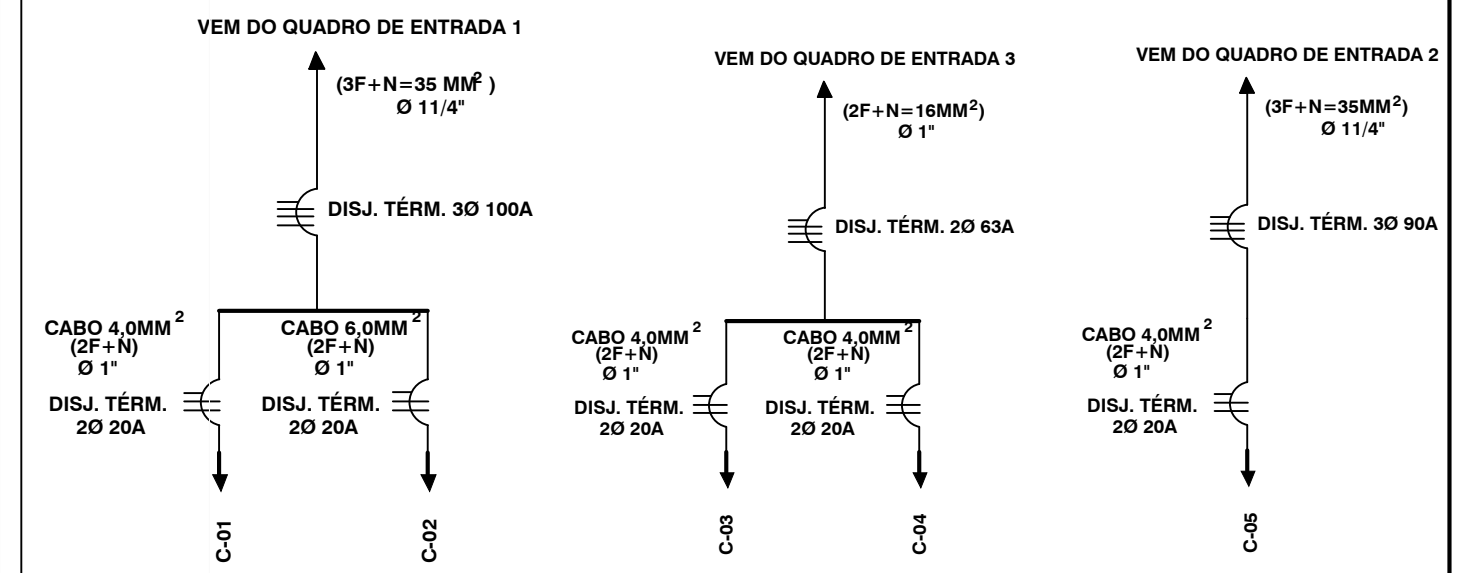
VEM DO QUADRO DE ENTRADA 1

(3F+N=35 MM$^2$ )
Ø 11/4"

DISJ. TÉRM. 3Ø 100A

CABO 4,0MM$^2$
(2F+N)
Ø 1"

DISJ. TÉRM.
2Ø 20A

CABO 6,0MM$^2$
(2F+N)
Ø 1"

DISJ. TÉRM.
2Ø 20A

C-01

C-02

VEM DO QUADRO DE ENTRADA 3

(2F+N=16MM$^2$)
Ø 1"

DISJ. TÉRM. 2Ø 63A

CABO 4,0MM$^2$
(2F+N)
Ø 1"

DISJ. TÉRM.
2Ø 20A

CABO 4,0MM$^2$
(2F+N)
Ø 1"

DISJ. TÉRM.
2Ø 20A

C-03

C-04

VEM DO QUADRO DE ENTRADA 2

(3F+N=35MM$^2$)
Ø 11/4"

DISJ. TÉRM. 3Ø 90A

CABO 4,0MM$^2$
(2F+N)
Ø 1"

DISJ. TÉRM.
2Ø 20A

C-05